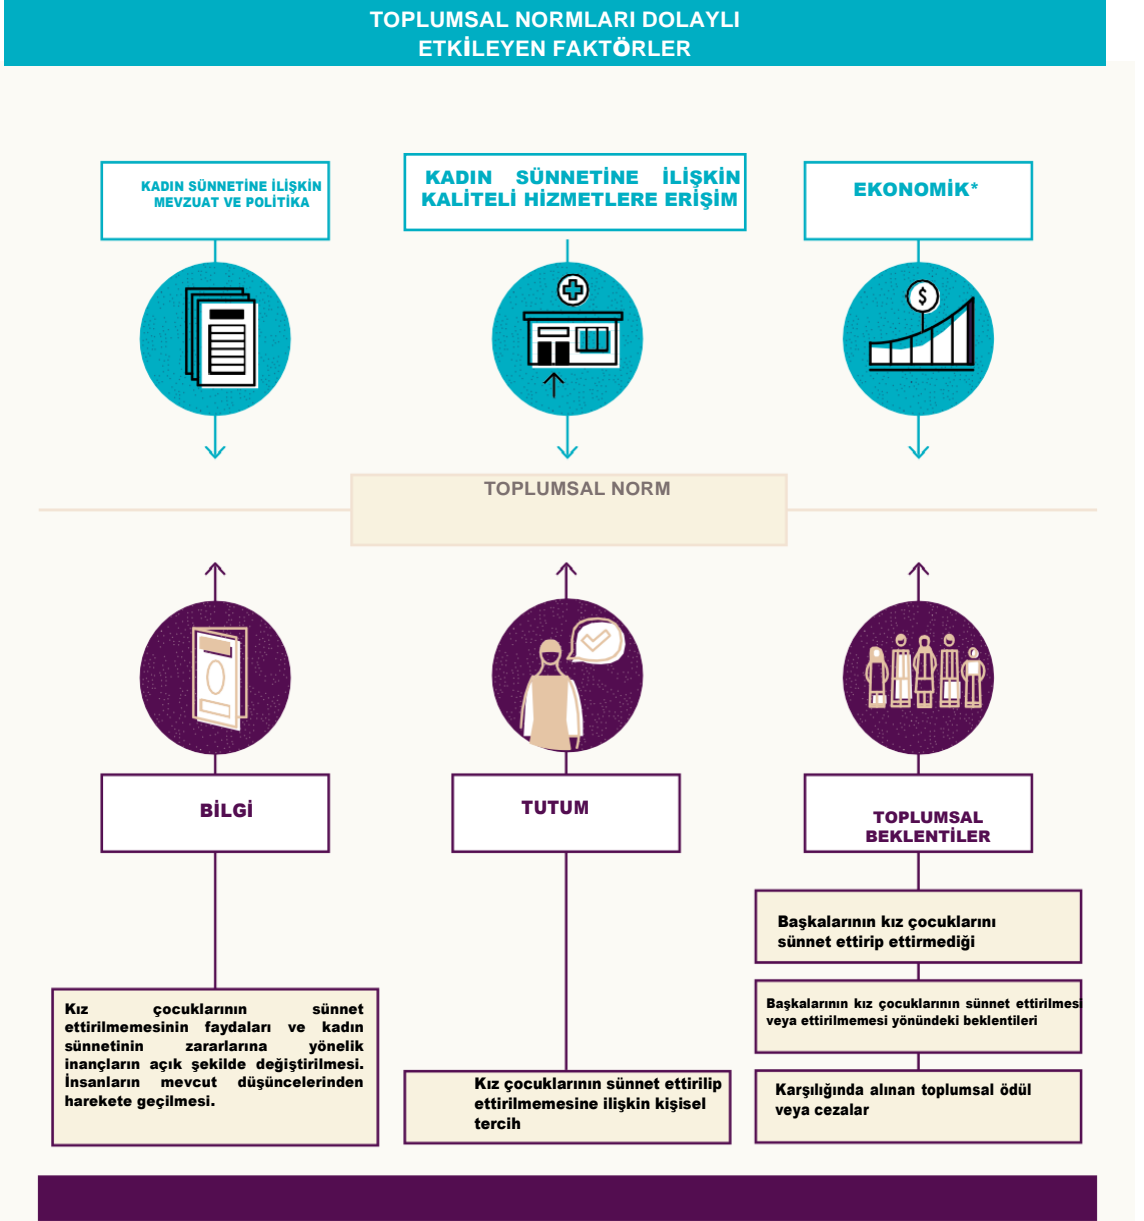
TOPLUMSAL NORMLARI DOLAYLI ETKİLEYEN FAKTÖRLER

KADIN SÜNNETİNE İLİŞKİN MEVZUAT VE POLİTİKA

KADIN SÜNNETİNE İLİŞKİN KALİTELİ HİZMETLERE ERİŞİM

EKONOMİK*

TOPLUMSAL NORM

BİLGİ

TUTUM

TOPLUMSAL BEKLENTİLER

Başkalarının kız çocuklarını sünnet ettirip ettirmediği

Başkalarının kız çocuklarının sünnet ettirilmesi veya ettirilmemesi yönündeki beklentileri

Kız çocuklarının sünnet ettirilmemesinin faydaları ve kadın sünnetinin zararlarına yönelik inançların açık şekilde değiştirilmesi. İnsanların mevcut düşüncelerinden harekete geçilmesi.

Kız çocuklarının sünnet ettirilip ettirilmemesine ilişkin kişisel tercih

Karşılığında alınan toplumsal ödül veya cezalar